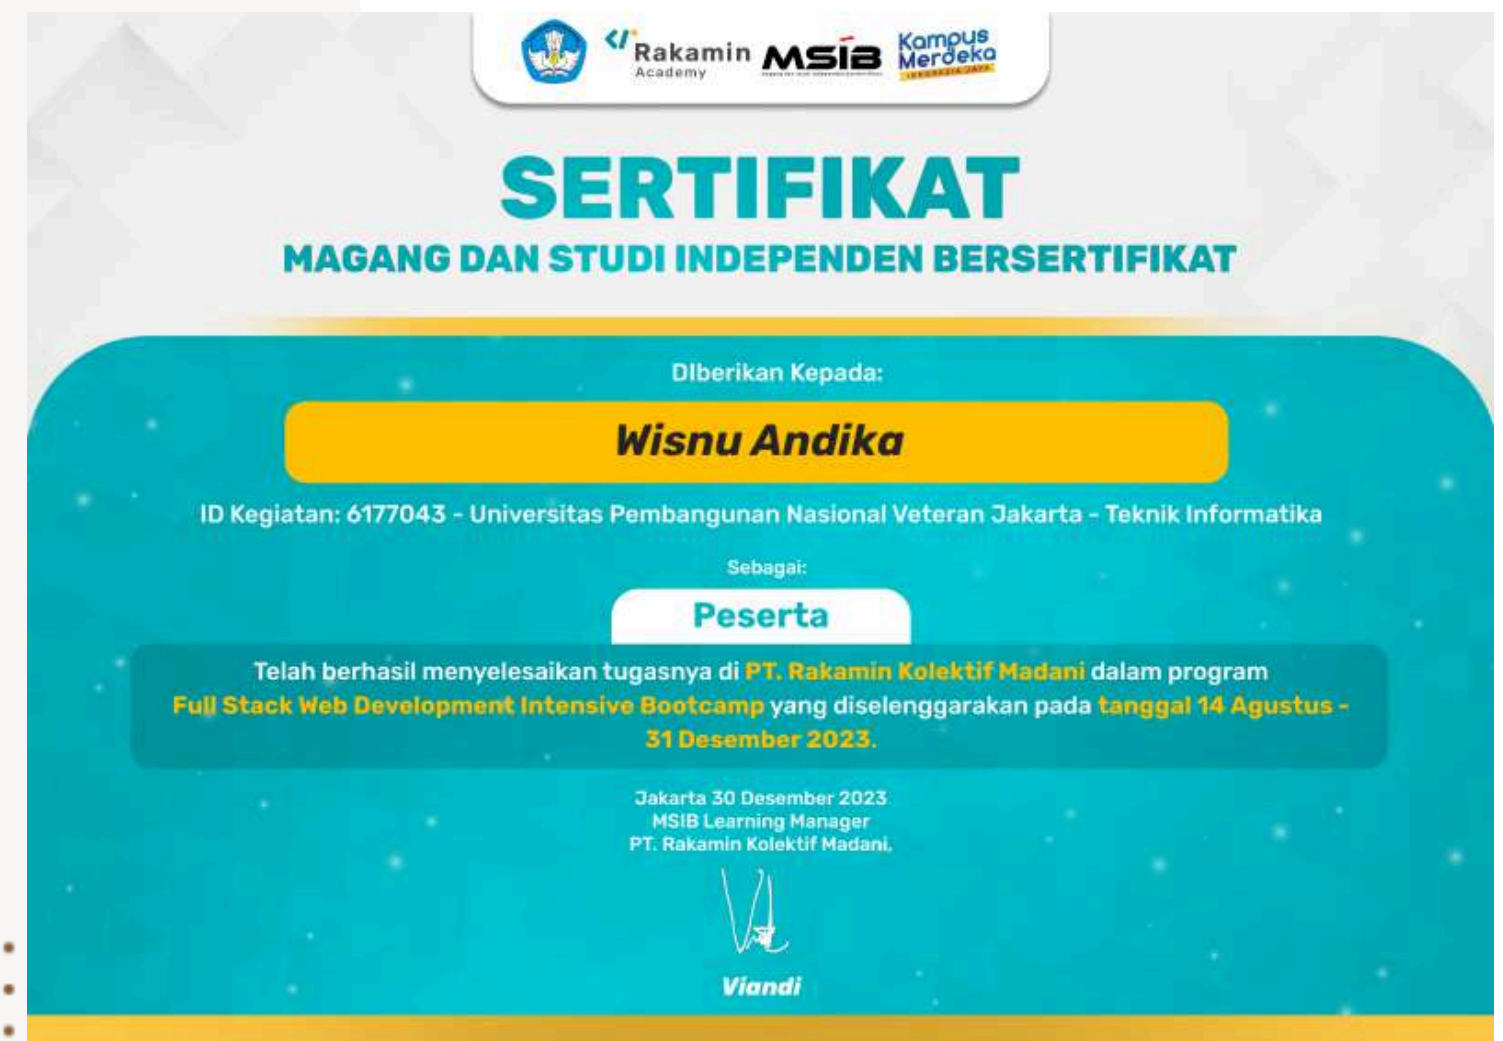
Rakamin Academy MSIB Kampus Merdeka

SERTIFIKAT

MAGANG DAN STUDI INDEPENDEN BERSERTIFIKAT

DIberikan Kepada:

Wisnu Andika

ID Kegiatan: 6177043 - Universitas Pembangunan Nasional Veteran Jakarta - Teknik Informatika

Sebagai:

Peserta

Telah berhasil menyelesaikan tugasnya di PT. Rakamin Kolektif Madani dalam program Full Stack Web Development Intensive Bootcamp yang diselenggarakan pada tanggal 14 Agustus - 31 Desember 2023.

Jakarta 30 Desember 2023
MSIB Learning Manager
PT. Rakamin Kolektif Madani,

Viandi